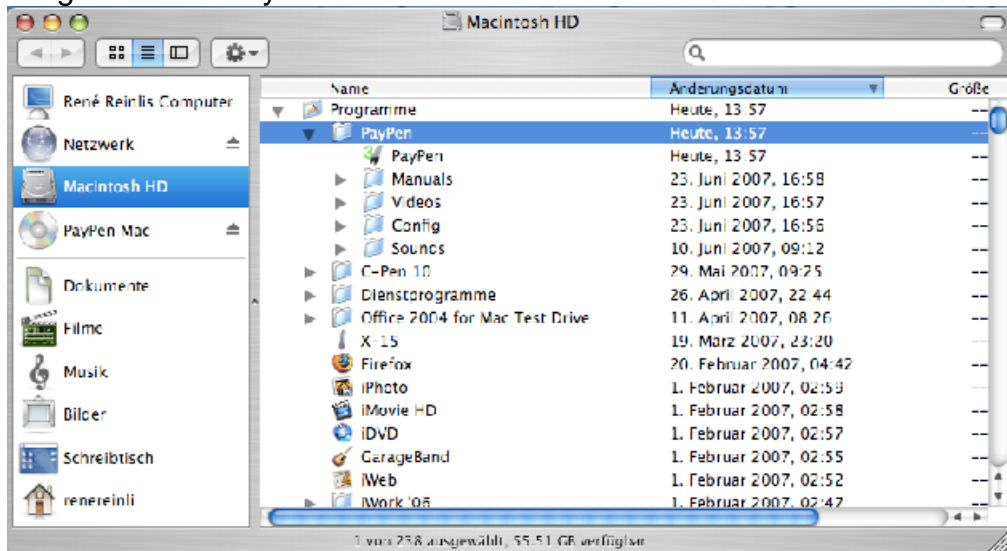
Macintosh HD

René Reinlis Computer
Netzwerk
Macintosh HD
PayPen Mac
Dokumente
Filme
Musik
Bilder
Schreibtisch
renereinli

| Name | Änderungsdatum | Größe |
|---|---|---|
| Programme | Heute, 13:57 | -- |
| PayPen | Heute, 13:57 | -- |
| PayPen | Heute, 13:57 | -- |
| Manuals | 23. Juni 2007, 16:58 | -- |
| Videos | 23. Juni 2007, 16:57 | -- |
| Config | 23. Juni 2007, 16:56 | -- |
| Sounds | 10. Juni 2007, 09:12 | -- |
| C-Pen 10 | 29. Mai 2007, 09:25 | -- |
| Dienstprogramme | 26. April 2007, 22:44 | -- |
| Office 2004 for Mac Test Drive | 11. April 2007, 08:26 | -- |
| X-15 | 19. März 2007, 23:20 | -- |
| Firefox | 20. Februar 2007, 04:42 | -- |
| iPhoto | 1. Februar 2007, 02:59 | -- |
| iMovie HD | 1. Februar 2007, 02:58 | -- |
| iDVD | 1. Februar 2007, 02:57 | -- |
| GarageBand | 1. Februar 2007, 02:55 | -- |
| iWeb | 1. Februar 2007, 02:52 | -- |
| iWork '06 | 1. Februar 2007, 02:47 | -- |

1 von 238 ausgewählt, 55,51 GB verfügbar